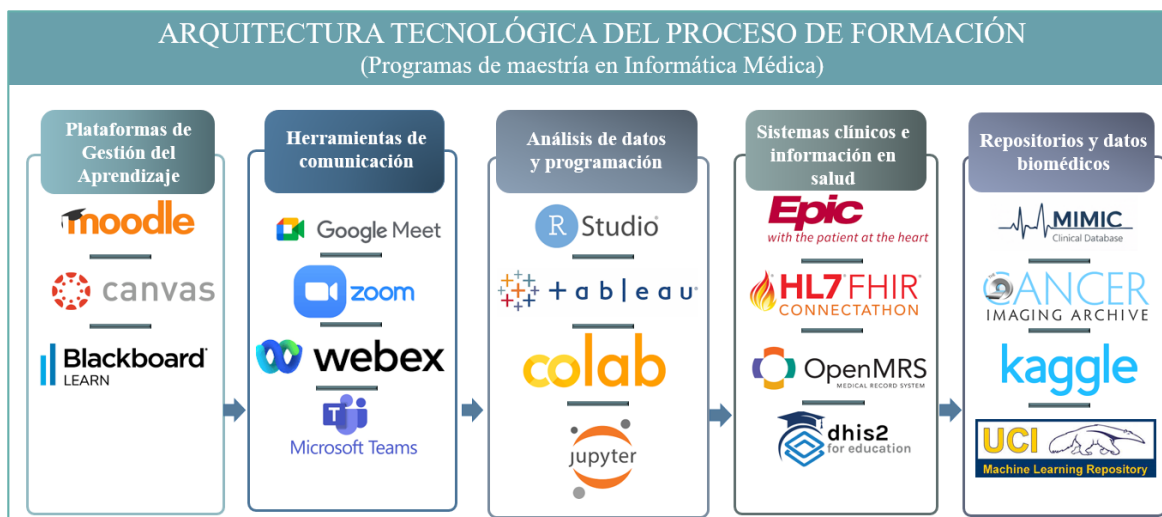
ARQUITECTURA TECNOLÓGICA DEL PROCESO DE FORMACIÓN
(Programas de maestría en Informática Médica)

Plataformas de Gestión del Aprendizaje

moodle

canvas

Blackboard LEARN

Herramientas de comunicación

Google Meet

zoom

webex

Microsoft Teams

Análisis de datos y programación

R Studio

+ a b | e a u

colab

jupyter

Sistemas clínicos e información en salud

Epic
with the patient at the heart

HL7 FHIR
CONNECTATHON

OpenMRS
MEDICAL RECORD SYSTEM

dhis2
for education

Repositorios y datos biomédicos

MIMIC
Clinical Database

CANCER
IMAGING ARCHIVE

kaggle

UCI
Machine Learning Repository